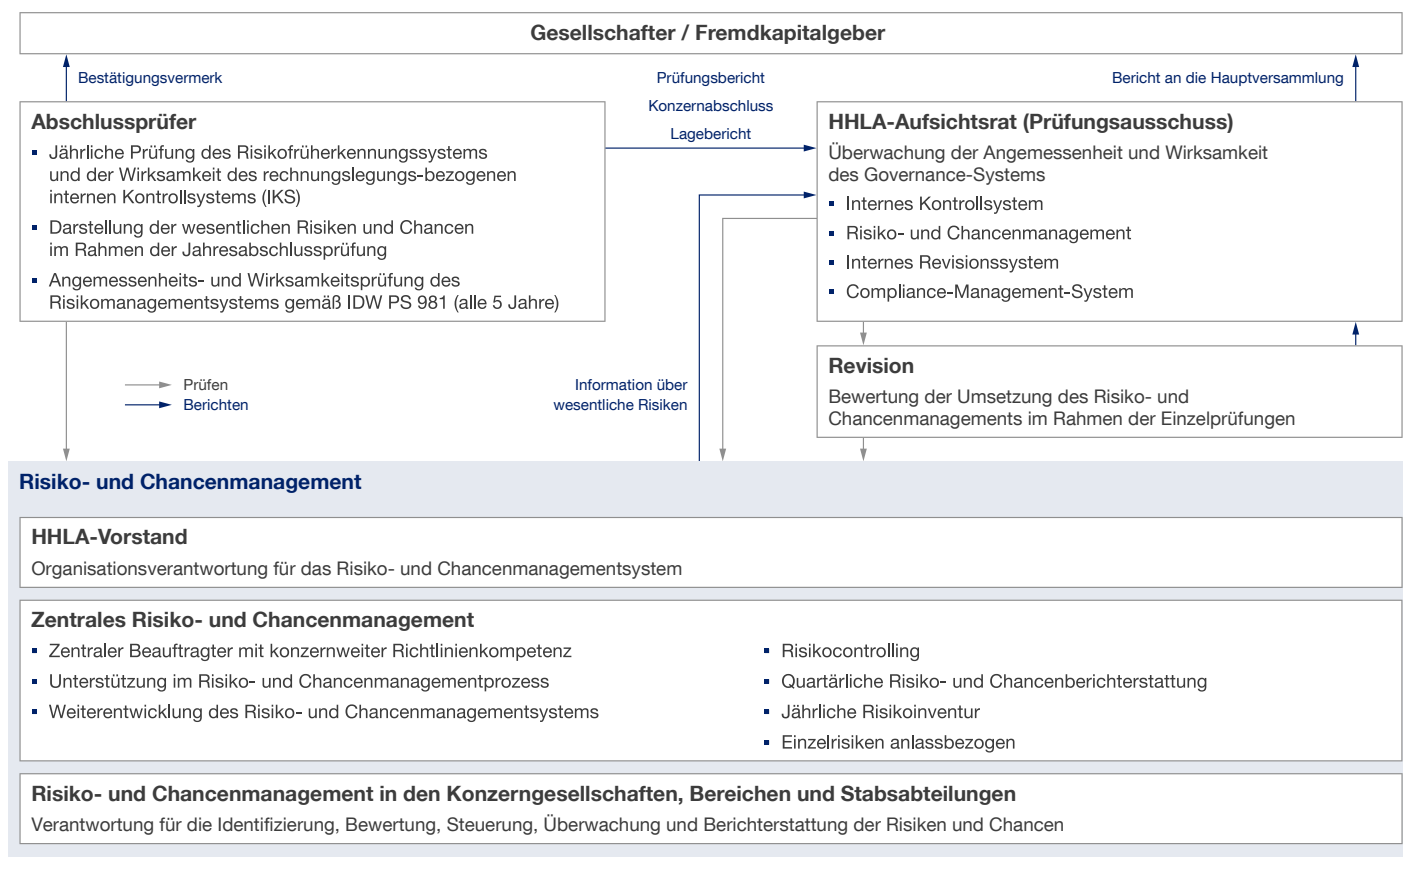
Gesellschafter / Fremdkapitalgeber

Bestätigungsvermerk

Prüfungsbericht
Konzernabschluss
Lagebericht

Bericht an die Hauptversammlung

Abschlussprüfer
- Jährliche Prüfung des Risikofrüherkennungssystems und der Wirksamkeit des rechnungslegungs-bezogenen internen Kontrollsystems (IKS)
- Darstellung der wesentlichen Risiken und Chancen im Rahmen der Jahresabschlussprüfung
- Angemessenheits- und Wirksamkeitsprüfung des Risikomanagementsystems gemäß IDW PS 981 (alle 5 Jahre)

HHLA-Aufsichtsrat (Prüfungsausschuss)
Überwachung der Angemessenheit und Wirksamkeit des Governance-Systems
- Internes Kontrollsystem
- Risiko- und Chancenmanagement
- Internes Revisionssystem
- Compliance-Management-System

Prüfen
Berichten

Information über wesentliche Risiken

Revision
Bewertung der Umsetzung des Risiko- und Chancenmanagements im Rahmen der Einzelprüfungen

Risiko- und Chancenmanagement

HHLA-Vorstand
Organisationsverantwortung für das Risiko- und Chancenmanagementsystem

Zentrales Risiko- und Chancenmanagement
- Zentraler Beauftragter mit konzernweiter Richtlinienkompetenz
- Unterstützung im Risiko- und Chancenmanagementprozess
- Weiterentwicklung des Risiko- und Chancenmanagementsystems
- Risikocontrolling
- Quartärliche Risiko- und Chancenberichterstattung
- Jährliche Risikoinventur
- Einzelrisiken anlassbezogen

Risiko- und Chancenmanagement in den Konzerngesellschaften, Bereichen und Stabsabteilungen
Verantwortung für die Identifizierung, Bewertung, Steuerung, Überwachung und Berichterstattung der Risiken und Chancen